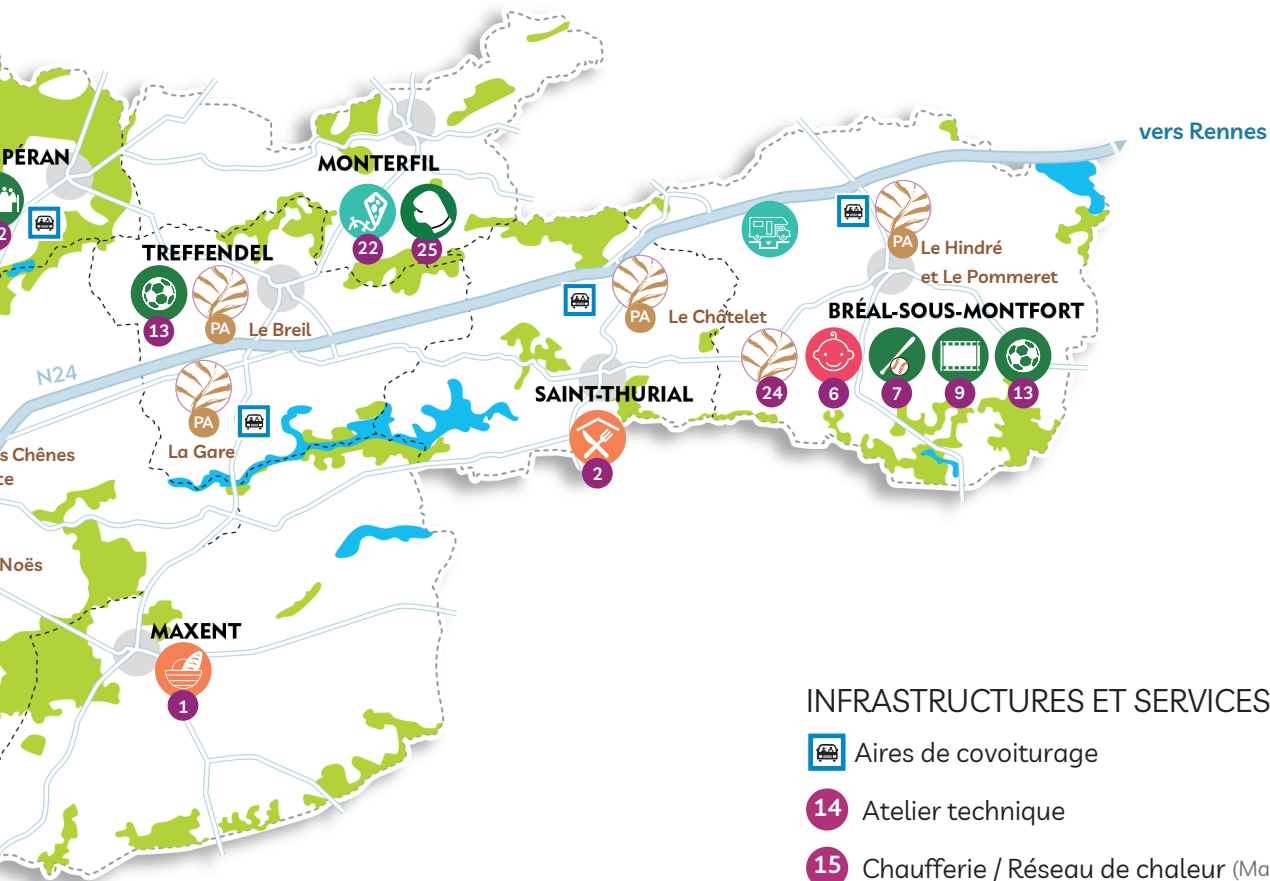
PÉRAN

2

MONTERFIL

22

25

TREFFENDEL

13

PA

Le Breil

vers Rennes

PA

Le Hindré

et Le Pommeret

PA

Le Châtelet

BRÉAL-SOUS-MONTFORT

24

6

7

9

13

N24

PA

La Gare

SAINT-THURIAL

2

s Chênes

te

Noës

MAXENT

1

INFRASTRUCTURES ET SERVICES

Aires de covoiturage

14 Atelier technique

15 Chaufferie / Réseau de chaleur (Ma